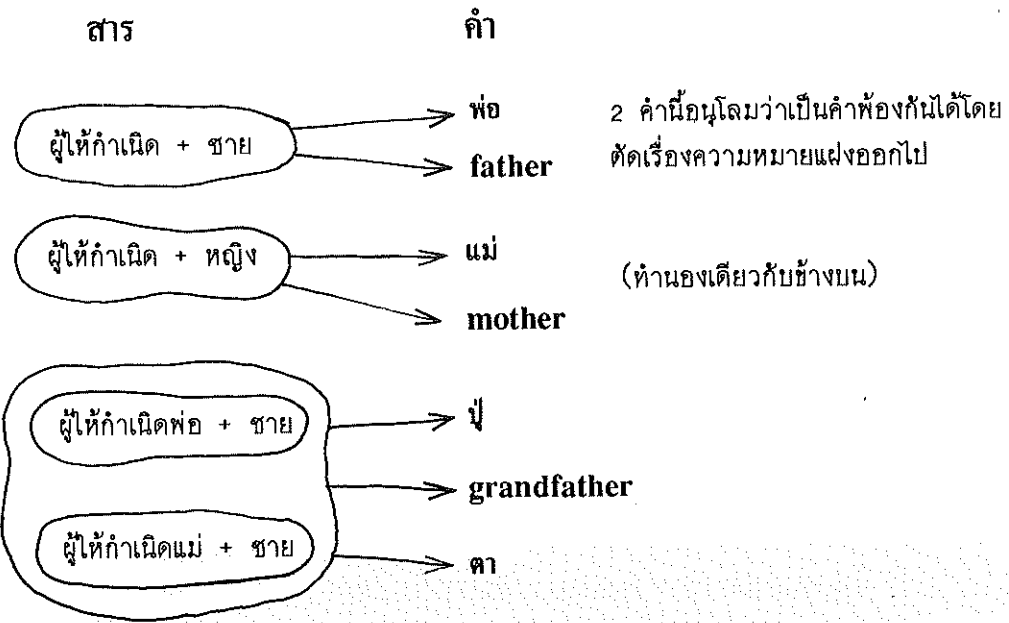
สาร

คำ

ผู้ให้กำเนิด + ชาย

พ่อ

father

2 คำนี้อนุโลมว่าเป็นคำพ้องกันได้โดยตัดเรื่องความหมายแฝงออกไป

ผู้ให้กำเนิด + หญิง

แม่

mother

(ทำนองเดียวกับข้างบน)

ผู้ให้กำเนิดพ่อ + ชาย

ปู่

grandfather

ผู้ให้กำเนิดแม่ + ชาย

ตา